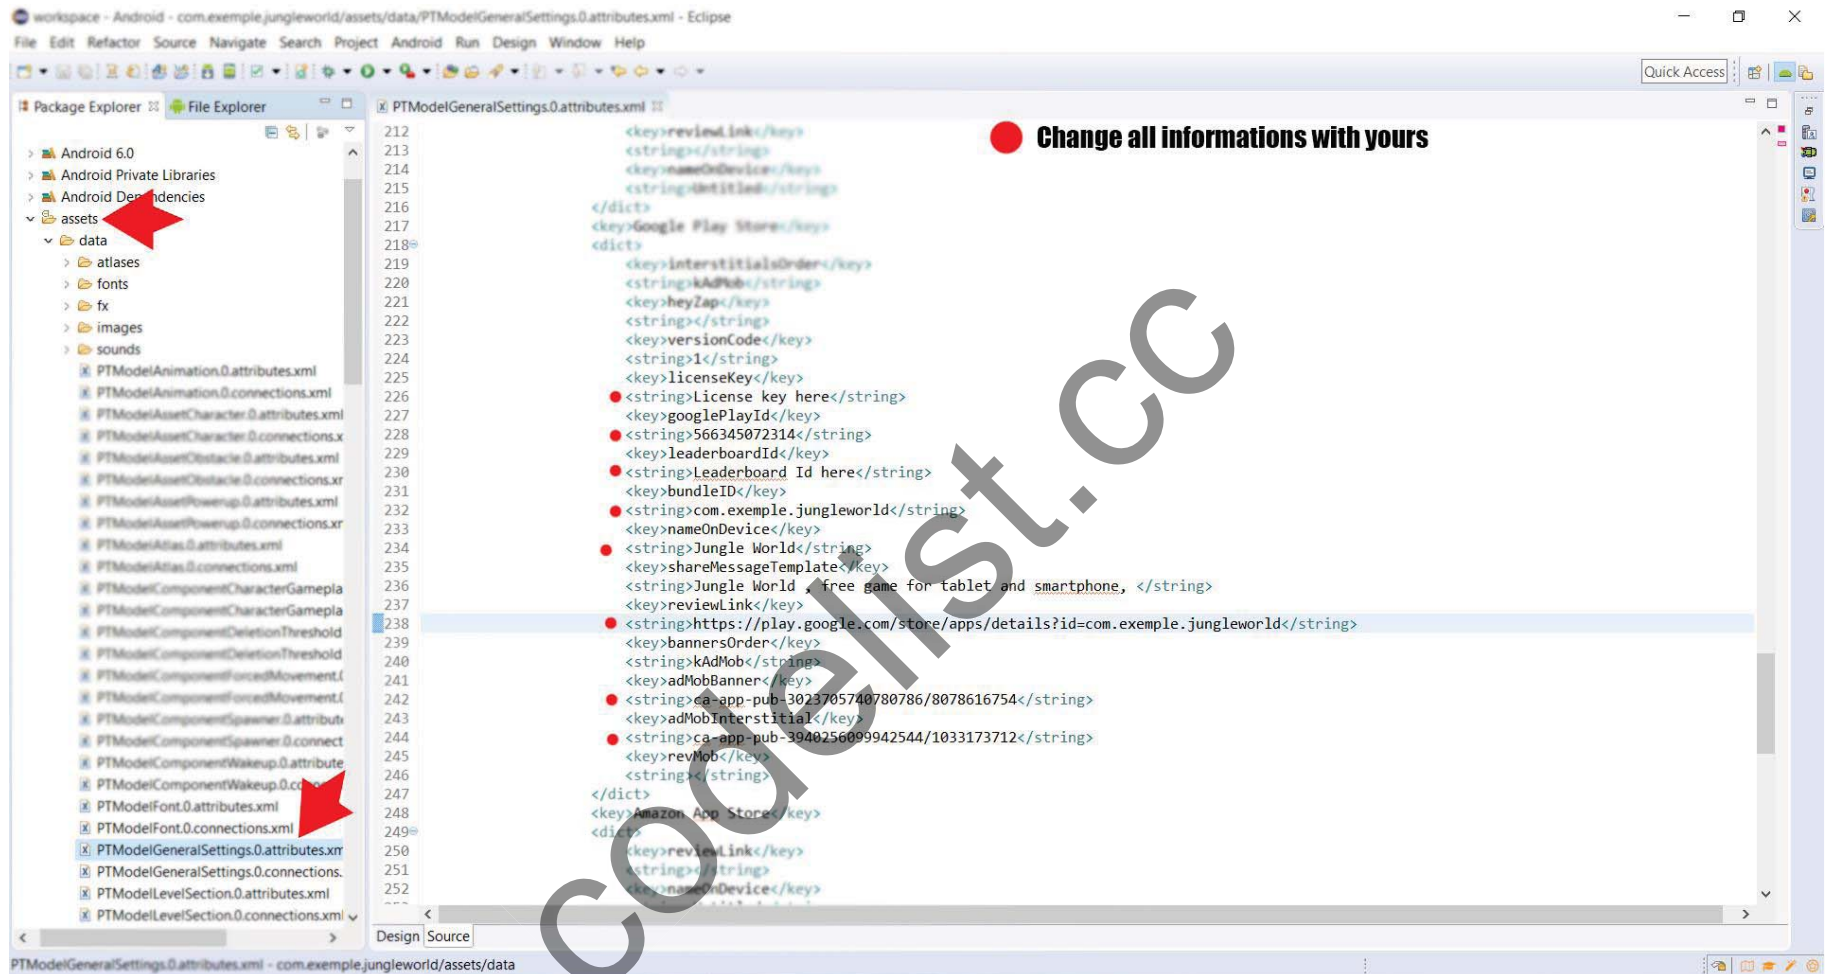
workspace - Android - com.exemple.jungleworld/assets/data/PTModelGeneralSettings.0.attributes.xml - Eclipse

File Edit Refactor Source Navigate Search Project Android Run Design Window Help

Quick Access

Package Explorer File Explorer

Android 6.0
Android Private Libraries
Android Dependencies
assets
data
atlases
fonts
fx
images
sounds
PTModelAnimation.0.attributes.xml
PTModelAnimation.0.connections.xml
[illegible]
PTModelComponentWakeup.0.attribute
PTModelComponentWakeup.0.c
PTModelFont.0.attributes.xml
PTModelFont.0.connections.xml
PTModelGeneralSettings.0.attributes.xm
PTModelGeneralSettings.0.connections.
PTModelLevelSection.0.attributes.xml
PTModelLevelSection.0.connections.xml

PTModelGeneralSettings.0.attributes.xml

Change all informations with yours

212 <key>reviewLink</key>
213 <string></string>
214 <key>nameOnDevice</key>
215 <string>Untitled</string>
216 </dict>
217 <key>Google Play Store</key>
218 <dict>
219 <key>interstitialsOrder</key>
220 <string>kAdMob</string>
221 <key>heyZap</key>
222 <string></string>
223 <key>versionCode</key>
224 <string>1</string>
225 <key>licenseKey</key>
226 <string>License key here</string>
227 <key>googlePlayId</key>
228 <string>566345072314</string>
229 <key>leaderboardId</key>
230 <string>Leaderboard Id here</string>
231 <key>bundleID</key>
232 <string>com.exemple.jungleworld</string>
233 <key>nameOnDevice</key>
234 <string>Jungle World</string>
235 <key>shareMessageTemplate</key>
236 <string>Jungle World , free game for tablet and smartphone, </string>
237 <key>reviewLink</key>
238 <string>https://play.google.com/store/apps/details?id=com.exemple.jungleworld</string>
239 <key>bannersOrder</key>
240 <string>kAdMob</string>
241 <key>adMobBanner</key>
242 <string>ca-app-pub-3023705740780786/8078616754</string>
243 <key>adMobInterstitial</key>
244 <string>ca-app-pub-3940256099942544/1033173712</string>
245 <key>revMob</key>
246 <string></string>
247 </dict>
248 <key>Amazon App Store</key>
249 <dict>
250 <key>reviewLink</key>
251 <string></string>
252 <key>nameOnDevice</key>

codelist.cc

Design Source

PTModelGeneralSettings.0.attributes.xml - com.exemple.jungleworld/assets/data